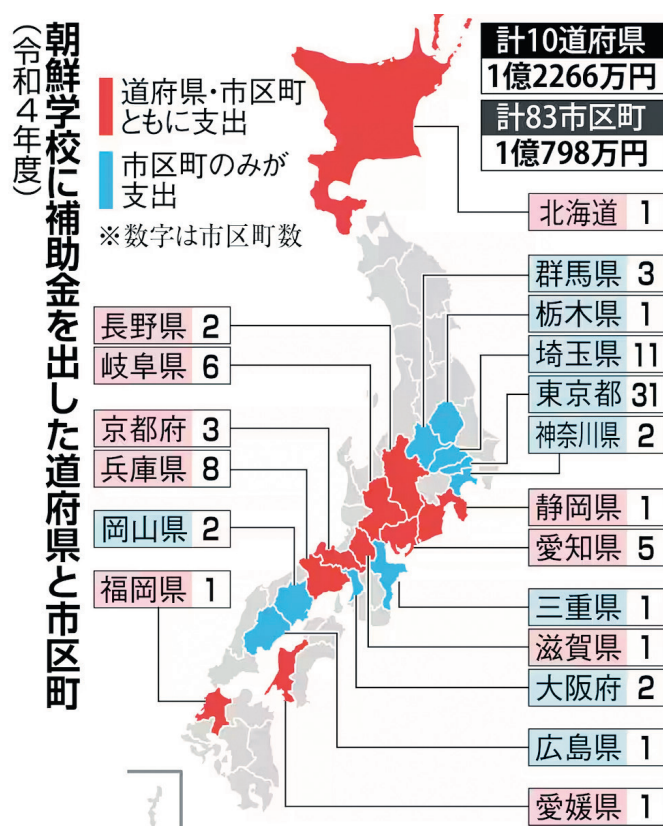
朝鮮学校に補助金を出した道府県と市区町
（令和４年度）

道府県・市区町ともに支出

市区町のみが支出

※数字は市区町数

計10道府県
1億2266万円

計83市区町
1億798万円

| 北海道 | 1 |
|---|---|
| 群馬県 | 3 |
| 栃木県 | 1 |
| 埼玉県 | 11 |
| 東京都 | 31 |
| 神奈川県 | 2 |
| 静岡県 | 1 |
| 愛知県 | 5 |
| 三重県 | 1 |
| 滋賀県 | 1 |
| 大阪府 | 2 |
| 広島県 | 1 |
| 愛媛県 | 1 |

| 長野県 | 2 |
|---|---|
| 岐阜県 | 6 |
| 京都府 | 3 |
| 兵庫県 | 8 |
| 岡山県 | 2 |
| 福岡県 | 1 |